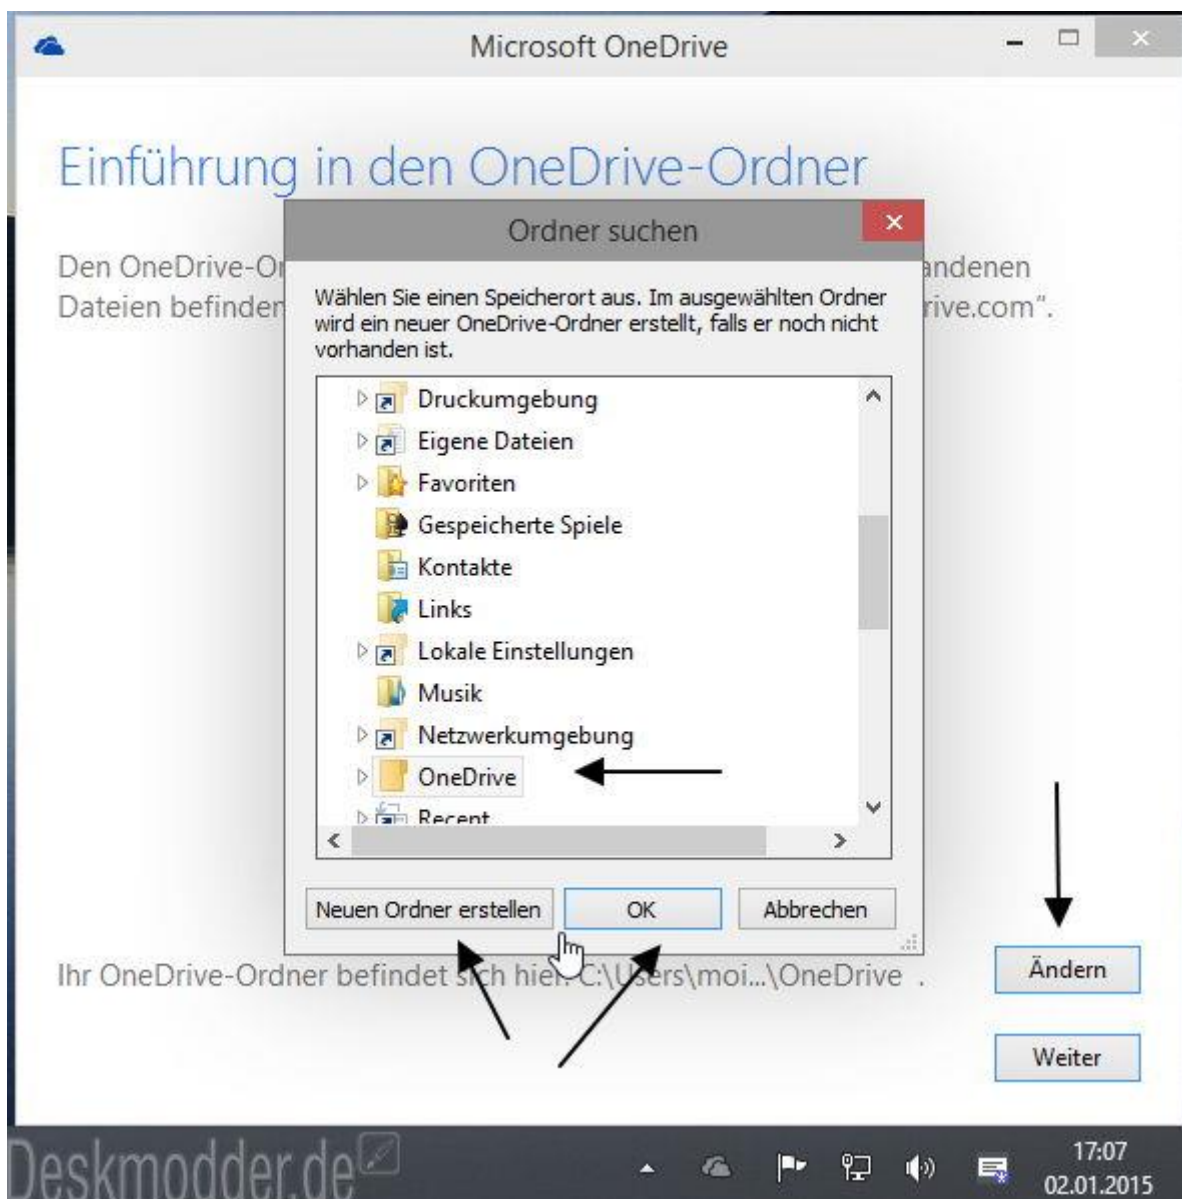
Microsoft OneDrive

Einführung in den OneDrive-Ordner

Den OneDrive-O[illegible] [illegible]andenen Dateien befinden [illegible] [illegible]rive.com".

Ordner suchen

Wählen Sie einen Speicherort aus. Im ausgewählten Ordner wird ein neuer OneDrive-Ordner erstellt, falls er noch nicht vorhanden ist.

Druckumgebung
Eigene Dateien
Favoriten
Gespeicherte Spiele
Kontakte
Links
Lokale Einstellungen
Musik
Netzwerkumgebung
OneDrive
Recent

Neuen Ordner erstellen
OK
Abbrechen

Ihr OneDrive-Ordner befindet s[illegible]ch hie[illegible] C:\U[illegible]ers\moi...\OneDrive .

Ändern

Weiter

Deskmodder.de

17:07
02.01.2015